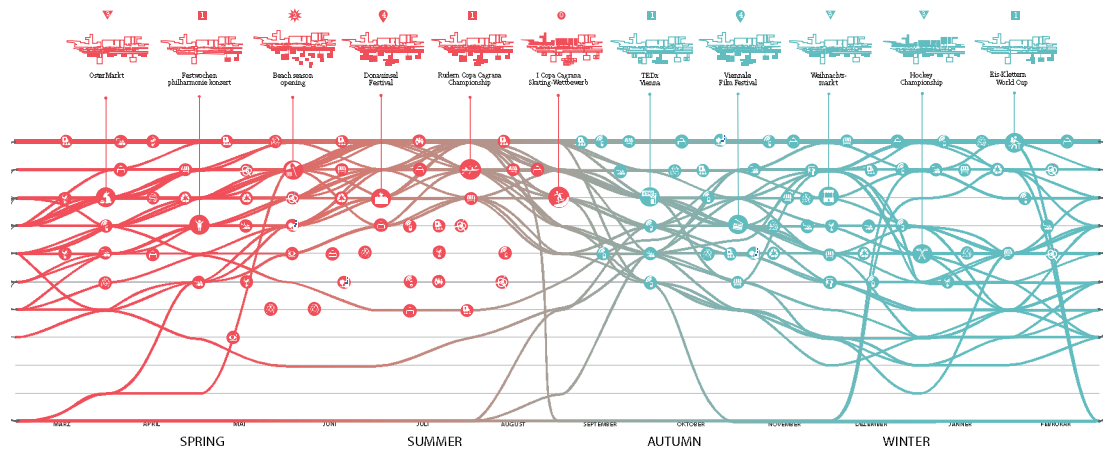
3 1 4 1 0 1 4 3 3 1

OsterMarkt

Festwochen philharmonie konzert

Beach season opening

Donauinsel Festival

Rudern Copa Cagrana Championship

I Copa Cagrana Skating-Wettbewerb

TEDx Vienna

Viennale Film Festival

Weihnachtsmarkt

Hockey Championship

Eis-Klettern World Cup

MARZ APRIL MAI JUNI JULI AUGUST SEPTEMBER OKTOBER NOVEMBER DEZEMBER JANNER FEBRUARY

SPRING SUMMER AUTUMN WINTER